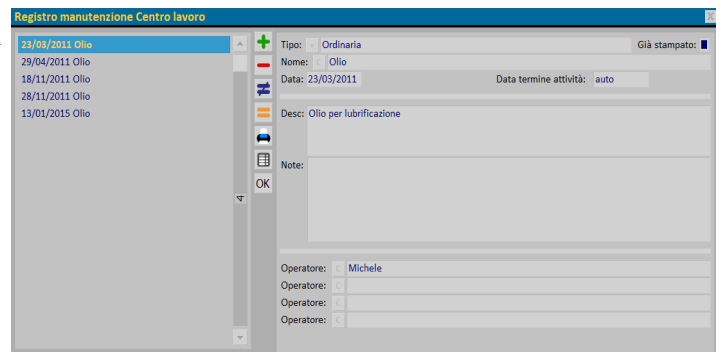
Registro manutenzione Centro lavoro

23/03/2011 Olio
29/04/2011 Olio
18/11/2011 Olio
28/11/2011 Olio
13/01/2015 Olio

OK

Tipo: Ordinaria
Già stampato:
Nome: Olio
Data: 23/03/2011
Data termine attività: auto
Desc: Olio per lubrificazione
Note:
Operatore: Michele
Operatore:
Operatore:
Operatore: